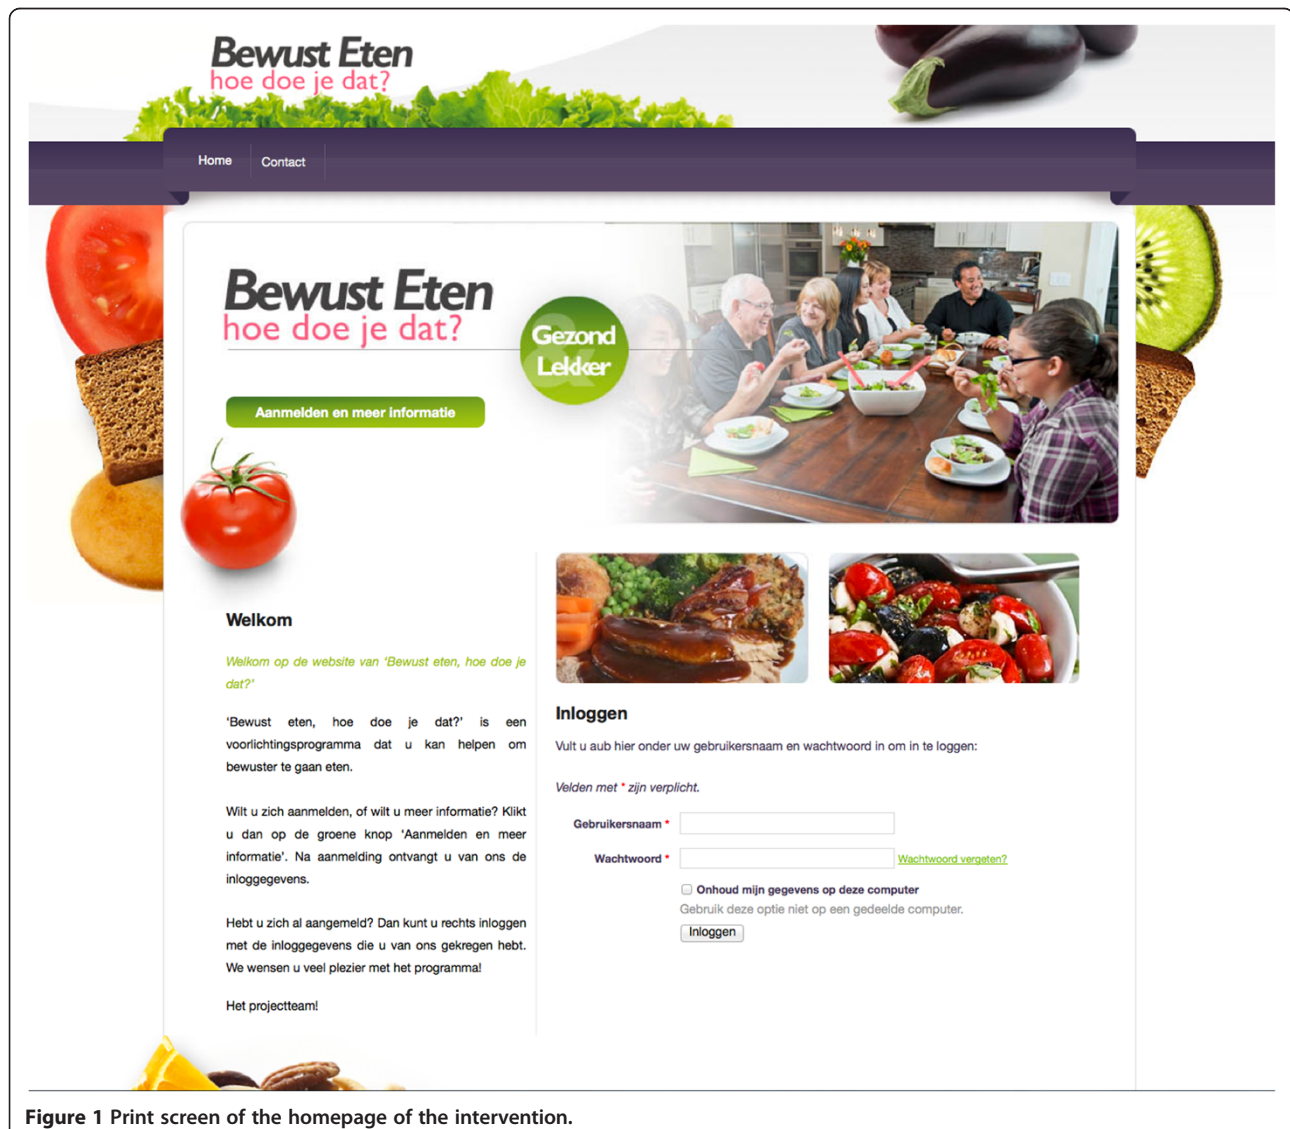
Bewust Eten
hoe doe je dat?

Home Contact

Bewust Eten
hoe doe je dat?

Gezond & Lekker

Aanmelden en meer informatie

Welkom

Welkom op de website van 'Bewust eten, hoe doe je dat?'

'Bewust eten, hoe doe je dat?' is een voorlichtingsprogramma dat u kan helpen om bewuster te gaan eten.

Wilt u zich aanmelden, of wilt u meer informatie? Klikt u dan op de groene knop 'Aanmelden en meer informatie'. Na aanmelding ontvangt u van ons de inloggegevens.

Hebt u zich al aangemeld? Dan kunt u rechts inloggen met de inloggegevens die u van ons gekregen hebt. We wensen u veel plezier met het programma!

Het projectteam!

Inloggen

Vult u aub hier onder uw gebruikersnaam en wachtwoord in om in te loggen:

Velden met * zijn verplicht.

Gebruikersnaam *

Wachtwoord * Wachtwoord vergeten?

Onthoud mijn gegevens op deze computer
Gebruik deze optie niet op een gedeelde computer.

Inloggen

Figure 1 Print screen of the homepage of the intervention.